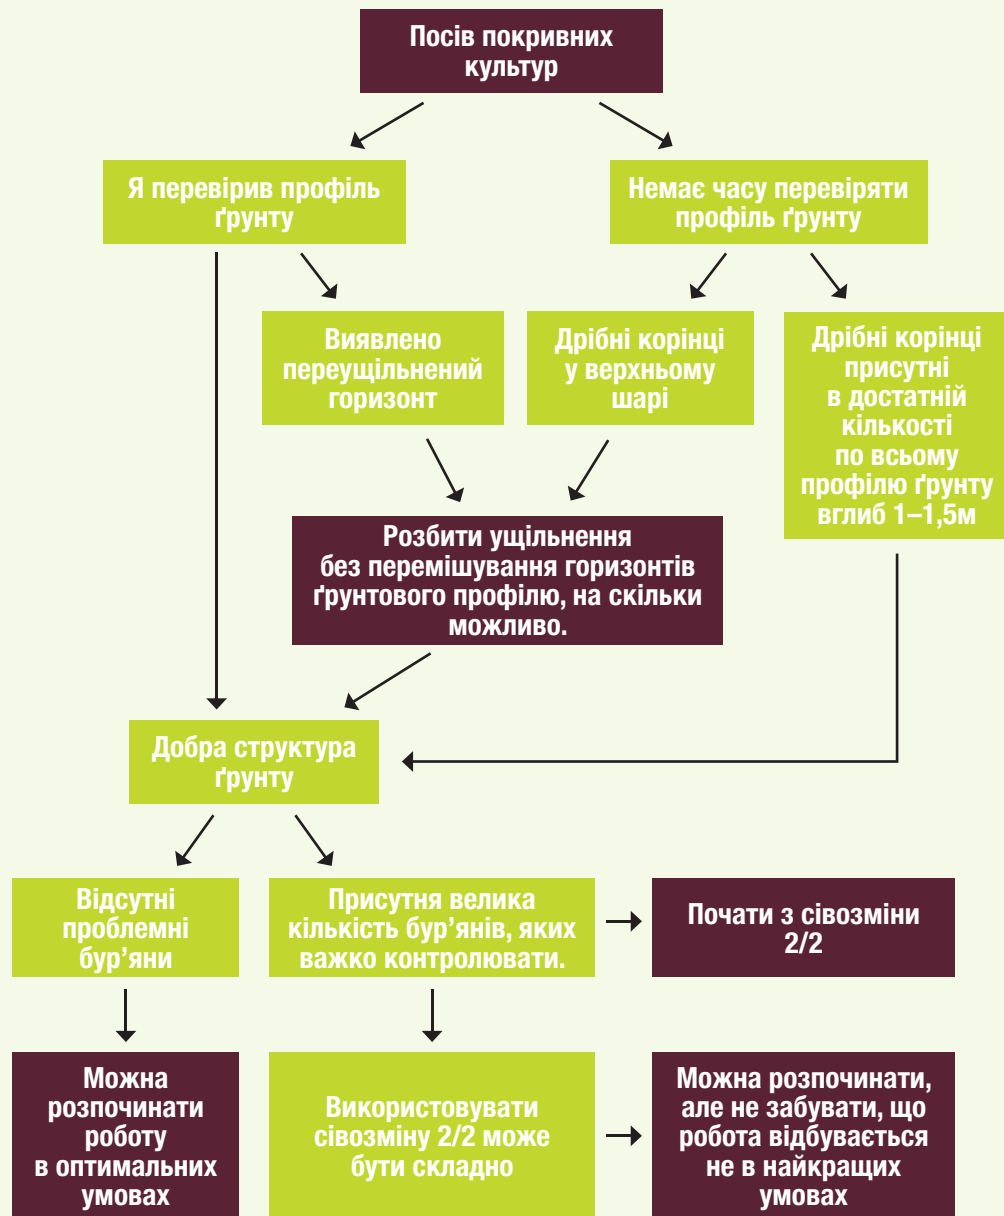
Посів покривних культур

Я перевірив профіль ґрунту

Немає часу перевіряти профіль ґрунту

Виявлено переущільнений горизонт

Дрібні корінці у верхньому шарі

Дрібні корінці присутні в достатній кількості по всьому профілю ґрунту вглиб 1–1,5м

Розбити ущільнення без перемішування горизонтів ґрунтового профілю, на скільки можливо.

Добра структура ґрунту

Відсутні проблемні бур'яни

Присутня велика кількість бур'янів, яких важко контролювати.

Почати з сівозміни 2/2

Можна розпочинати роботу в оптимальних умовах

Використовувати сівозміну 2/2 може бути складно

Можна розпочинати, але не забувати, що робота відбувається не в найкращих умовах